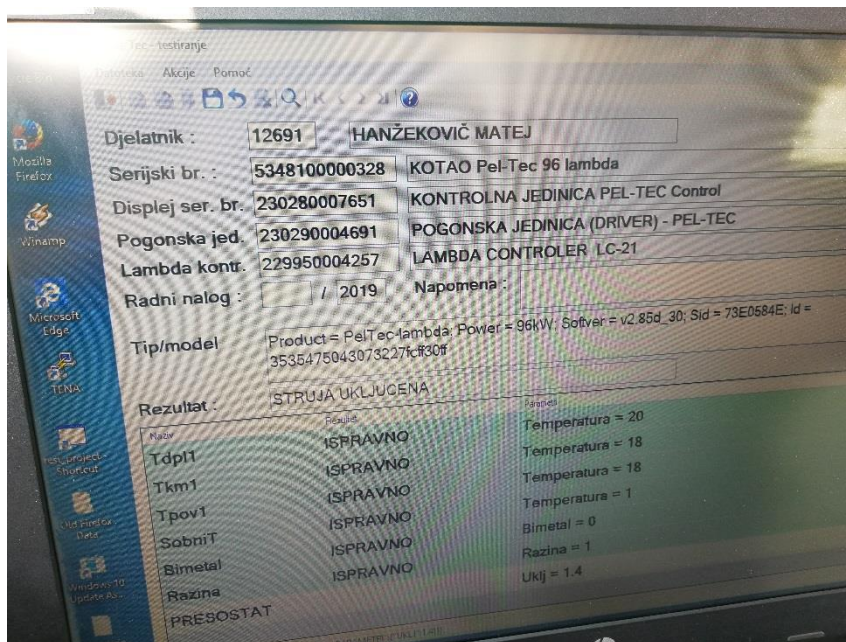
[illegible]Tec - testiranje

Datoteka Akcije Pomoć

Mozilla Firefox

Winamp

Microsoft Edge

TENA

Djelatnik : 12691 HANŽEKOVIČ MATEJ

Serijski br. : 5348100000328 KOTAO Pel-Tec 96 lambda

Displej ser. br. 230280007651 KONTROLNA JEDINICA PEL-TEC Control

Pogonska jed. 230290004691 POGONSKA JEDINICA (DRIVER) - PEL-TEC

Lambda kontr. 229950004257 LAMBDA CONTROLER LC-21

Radni nalog : / 2019 Napomena :

Tip/model Product = PelTec-lambda; Power = 96kW; Softver = v2.85d_30; Sid = 73E0584E; Id = 3535475043073227fcff30ff

Rezultat : STRUJA UKLJUCENA

| Naziv | Rezultat | Parametri |
|---|---|---|
| Tdpl1 | ISPRAVNO | Temperatura = 20 |
| Tkm1 | ISPRAVNO | Temperatura = 18 |
| Tpov1 | ISPRAVNO | Temperatura = 18 |
| SobniT | ISPRAVNO | Temperatura = 1 |
| Bimetal | ISPRAVNO | Bimetal = 0 |
| Razina | ISPRAVNO | Razina = 1 |
| PRESOSTAT | | Uklj = 1.4 |

Old Firefox Data

Windows 10 Update As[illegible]